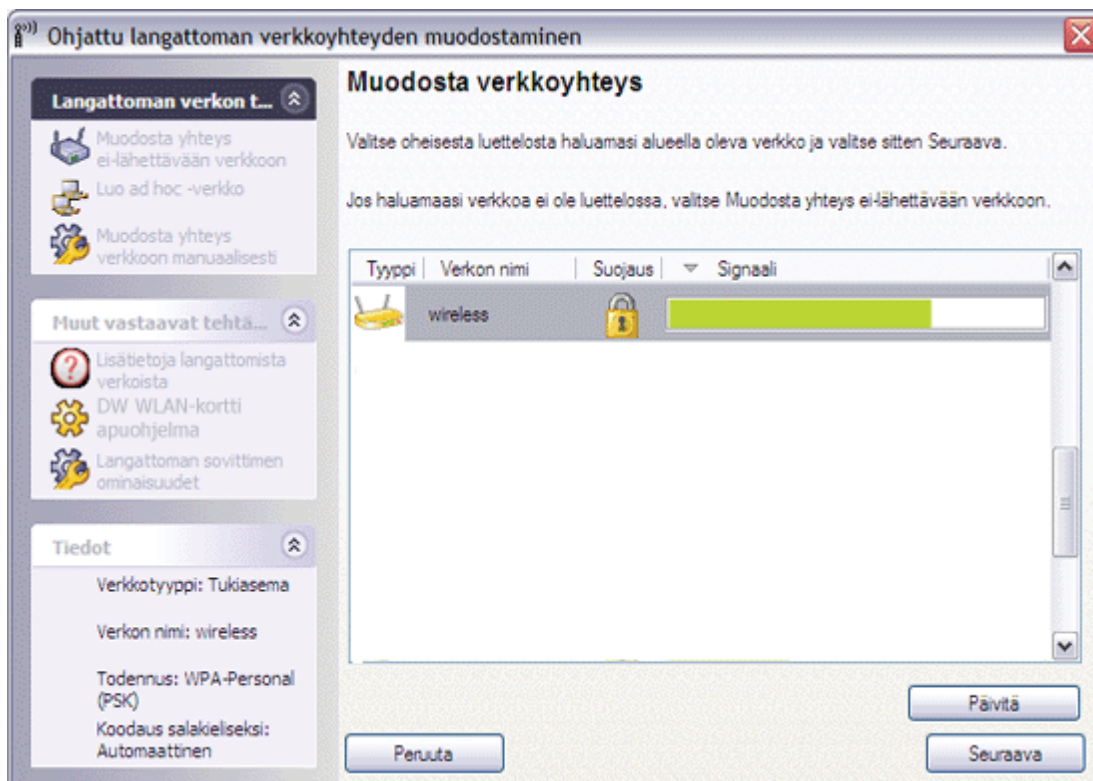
Ohjattu langattoman verkkoyhteyden muodostaminen

Langattoman verkon t...

Muodosta yhteys ei-lähettävään verkkoon

Luo ad hoc -verkko

Muodosta yhteys verkkoon manuaalisesti

Muut vastaavat tehtä...

Lisätietoja langattomista verkoista

DW WLAN-kortti apuohjelma

Langattoman sovittimen ominaisuudet

Tiedot

Verkkotyyppi: Tukiasema

Verkon nimi: wireless

Todennus: WPA-Personal (PSK)

Koodaus salakieliseksi: Automaattinen

Muodosta verkkoyhteys

Valitse oheisesta luettelosta haluamasi alueella oleva verkko ja valitse sitten Seuraava.

Jos haluamaasi verkkoa ei ole luettelossa, valitse Muodosta yhteys ei-lähettävään verkkoon.

| Tyyppi | Verkon nimi | Suojaus | Signaali |
|---|---|---|---|
| | wireless | | |

Päivitä

Peruuta

Seuraava